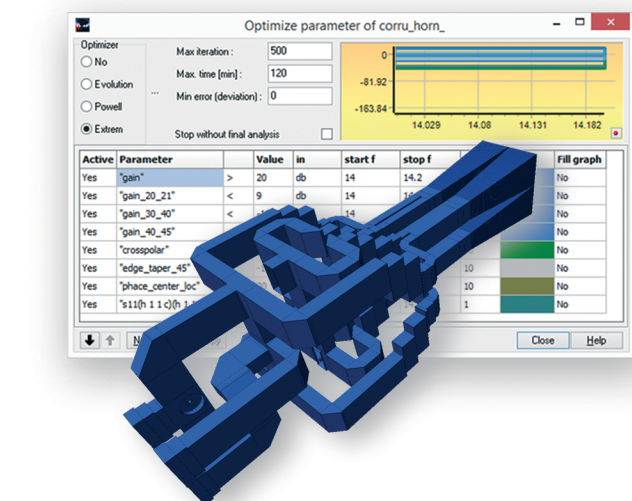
Optimize parameter of corru_horn_

Optimizer
No
Evolution
Powell
Extrem

Max iteration : 500
Max. time [min] : 120
Min error (deviation) : 0
Stop without final analysis

0
-81.92
-163.84
14.029
14.08
14.131
14.182

| Active | Parameter | | Value | in | start f | stop f | | | Fill graph |
|---|---|---|---|---|---|---|---|---|---|
| Yes | "gain" | > | 20 | db | 14 | 14.2 | | | No |
| Yes | "gain_20_21" | < | 9 | db | 14 | | | | No |
| Yes | "gain_30_40" | < | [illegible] | | 14 | | | | No |
| Yes | "gain_40_45" | | | | | | | | No |
| Yes | "crosspolar" | | | | | | | | No |
| Yes | "edge_taper_45" | | | | | | 10 | | No |
| Yes | "phace_center_loc" | | | | | | 10 | | No |
| Yes | "s11(h 1 1 c)(h 1 1 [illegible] | | | | | | 1 | | No |

Close
Help